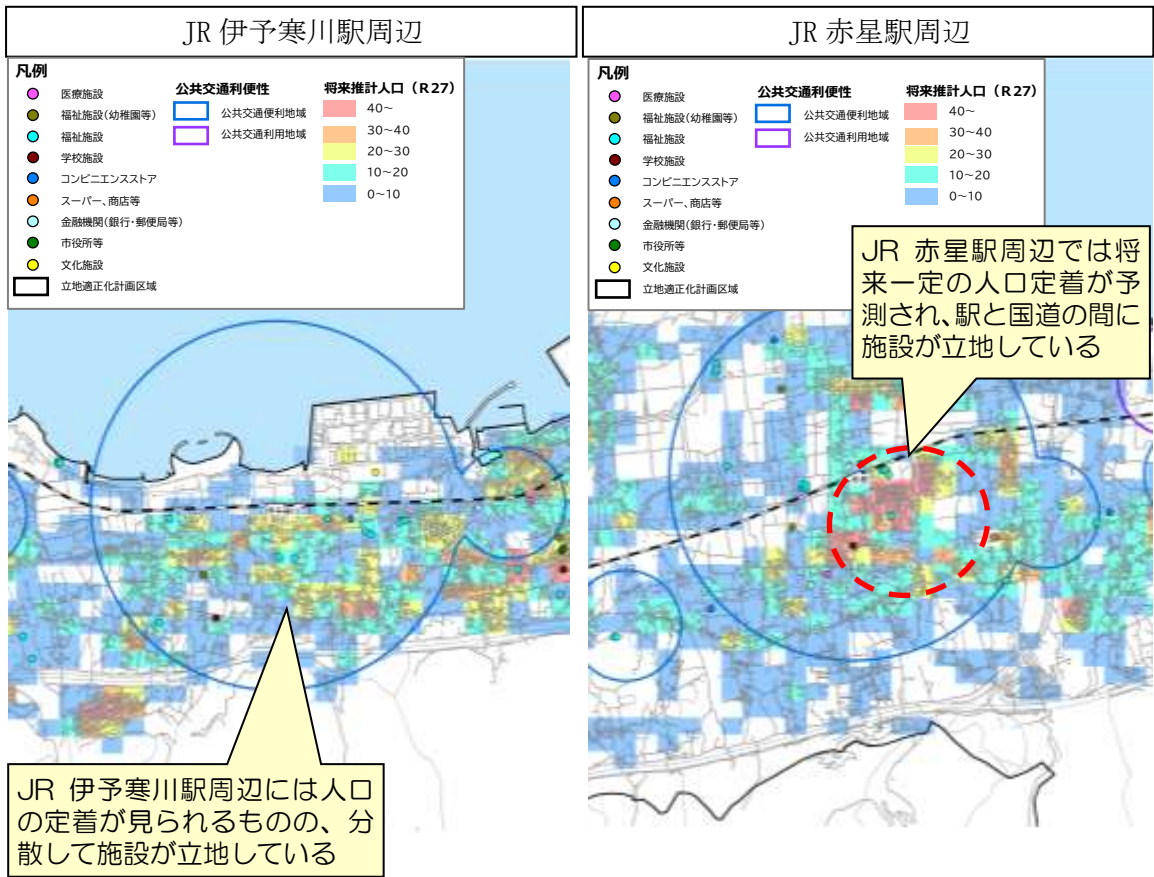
JR 伊予寒川駅周辺

凡例
医療施設
福祉施設(幼稚園等)
福祉施設
学校施設
コンビニエンスストア
スーパー、商店等
金融機関(銀行・郵便局等)
市役所等
文化施設
立地適正化計画区域

公共交通利便性
公共交通便利地域
公共交通利用地域

将来推計人口(R27)
40~
30~40
20~30
10~20
0~10

JR 伊予寒川駅周辺には人口の定着が見られるものの、分散して施設が立地している

JR 赤星駅周辺

凡例
医療施設
福祉施設(幼稚園等)
福祉施設
学校施設
コンビニエンスストア
スーパー、商店等
金融機関(銀行・郵便局等)
市役所等
文化施設
立地適正化計画区域

公共交通利便性
公共交通便利地域
公共交通利用地域

将来推計人口(R27)
40~
30~40
20~30
10~20
0~10

JR 赤星駅周辺では将来一定の人口定着が予測され、駅と国道の間に施設が立地している